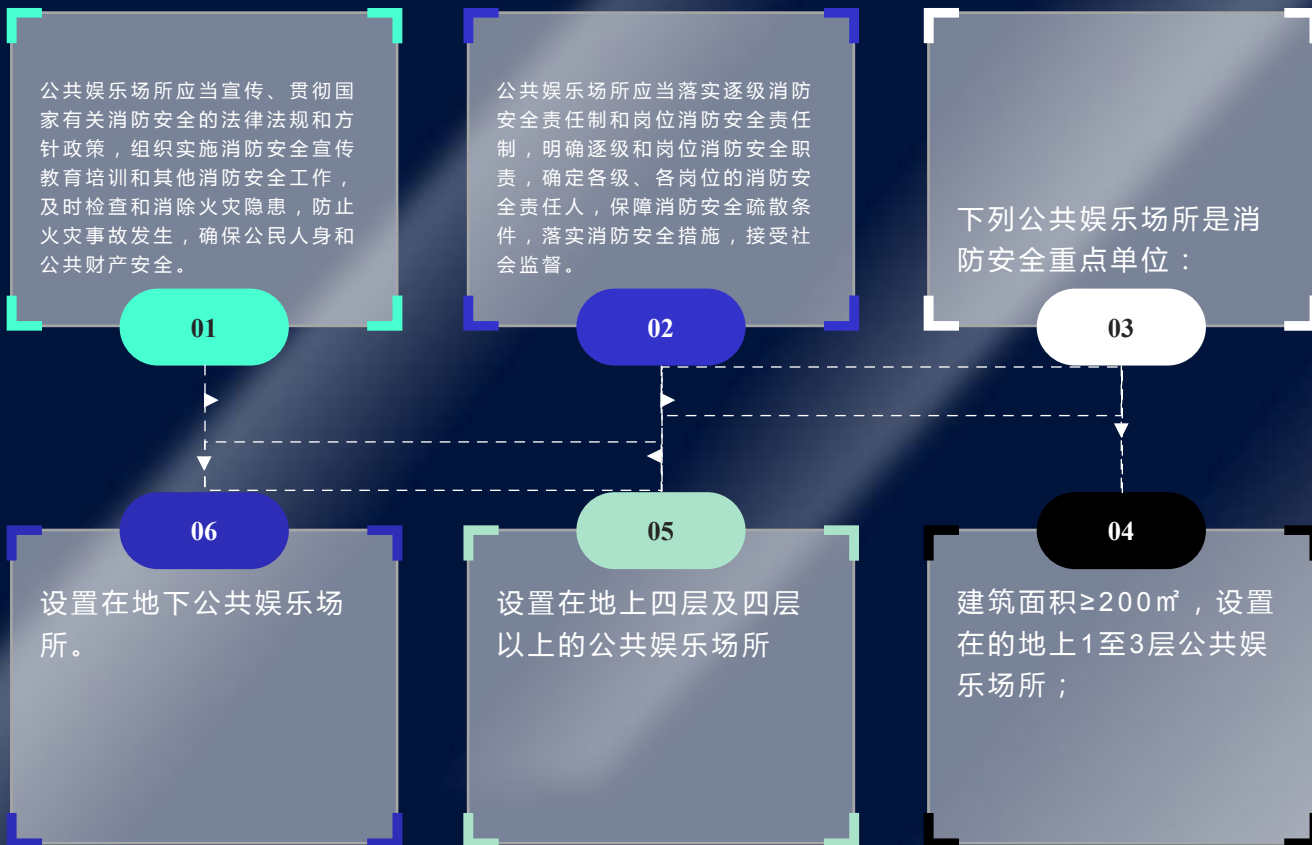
公共娱乐场所应当宣传、贯彻国家有关消防安全的法律法规和方针政策，组织实施消防安全宣传教育培训和其他消防安全工作，及时检查和消除火灾隐患，防止火灾事故发生，确保公民人身和公共财产安全。

01

公共娱乐场所应当落实逐级消防安全责任制和岗位消防安全责任制，明确逐级和岗位消防安全职责，确定各级、各岗位的消防安全责任人，保障消防安全疏散条件，落实消防安全措施，接受社会监督。

02

下列公共娱乐场所是消防安全重点单位：

03

06

设置在地下公共娱乐场所。

05

设置在地上四层及四层以上的公共娱乐场所

04

建筑面积≥200㎡，设置在的地上1至3层公共娱乐场所；